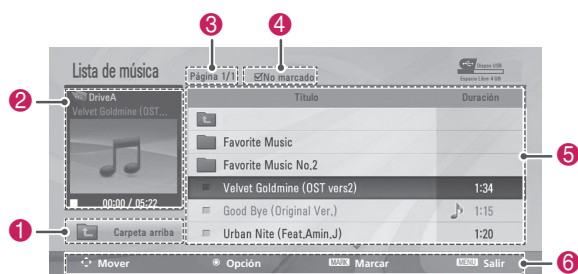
3 4

Lista de música

Página 1/1

No marcado

Dispos USB

Espacio Libre 4 GB

2

DriveA

Velvet Goldmine (OST...

00:00 / 05:22

Título

Duración

Favorite Music

Favorite Music No.2

Velvet Goldmine (OST vers2)

1:34

Good Bye (Original Ver.)

1:15

Urban Nite (Feat.Amin.J)

1:20

5

1

Carpeta arriba

Mover

Opción

MARK Marcar

MENU Salir

6